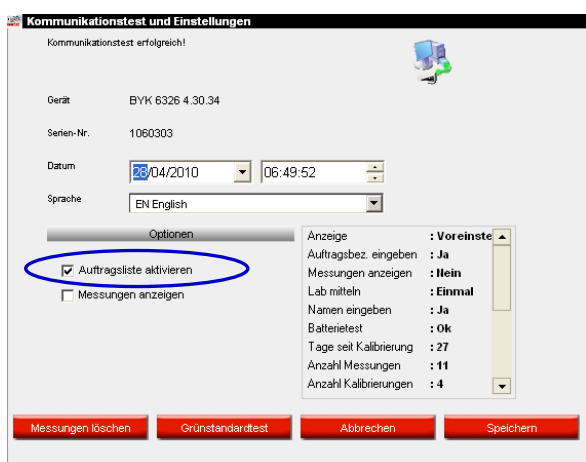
Kommunikationstest und Einstellungen

Kommunikationstest erfolgreich!

Gerät BYK 6326 4.30.34

Serien-Nr. 1060303

Datum 28/04/2010 06:49:52

Sprache EN English

Optionen

☑ Auftragsliste aktivieren

☐ Messungen anzeigen

| | |
|---|---|
| Anzeige | : Voreinste |
| Auftragsbez. eingeben | : Ja |
| Messungen anzeigen | : Nein |
| Lab mitteln | : Einmal |
| Namen eingeben | : Ja |
| Batterietest | : Ok |
| Tage seit Kalibrierung | : 27 |
| Anzahl Messungen | : 11 |
| Anzahl Kalibrierungen | : 4 |

Messungen löschen Grünstandardtest Abbrechen Speichern